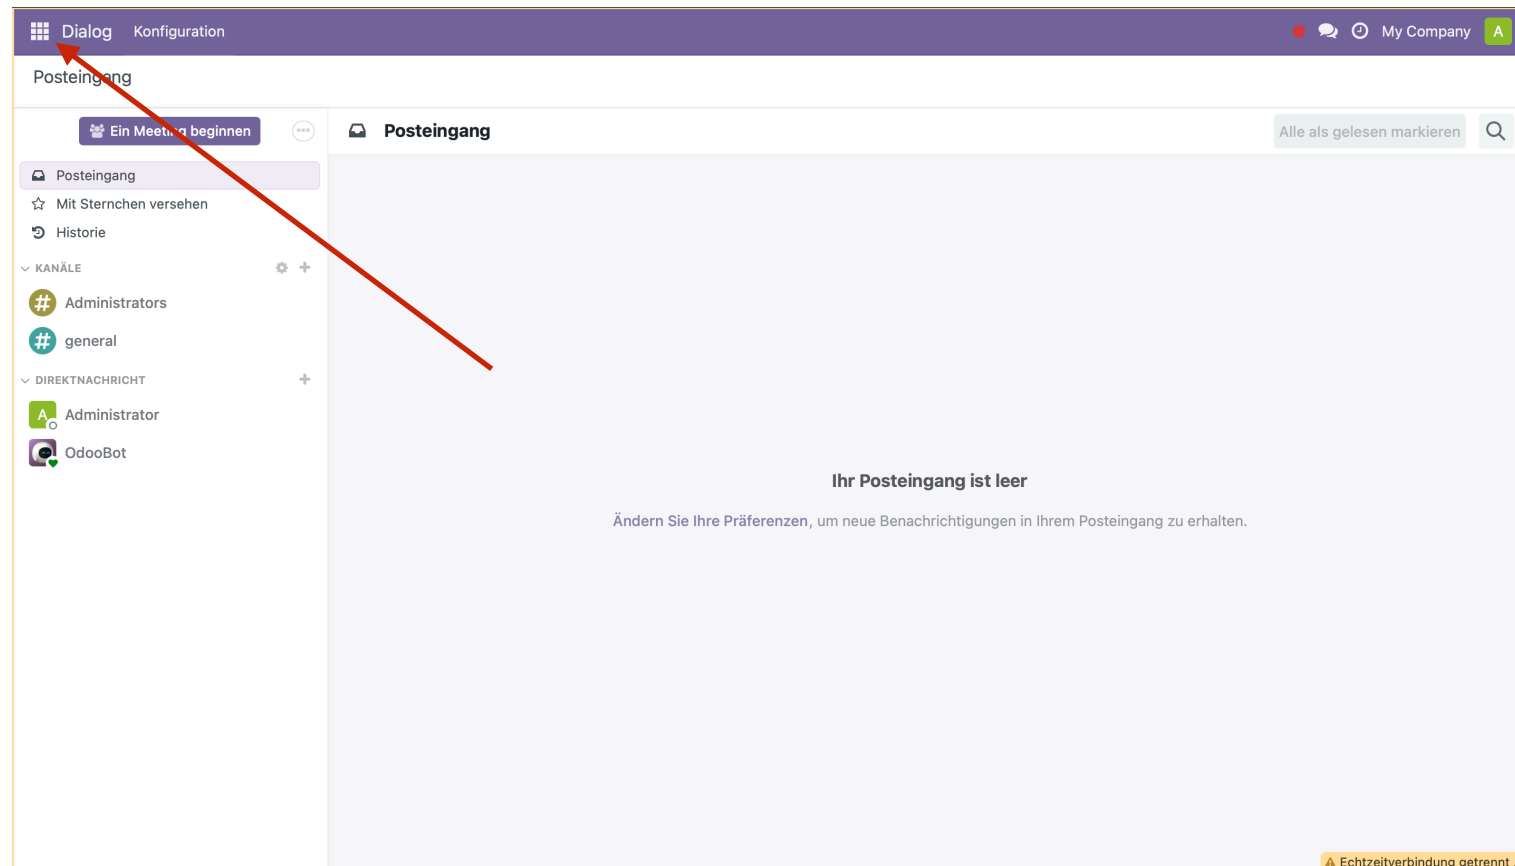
Dialog Konfiguration

My Company A

Posteingang

Ein Meeting beginnen

Posteingang

Mit Sternchen versehen

Historie

KANÄLE

Administrators

general

DIREKTNACHRICHT

Administrator

OdooBot

Posteingang

Alle als gelesen markieren

Ihr Posteingang ist leer

Ändern Sie Ihre Präferenzen, um neue Benachrichtigungen in Ihrem Posteingang zu erhalten.

Echtzeitverbindung getrennt